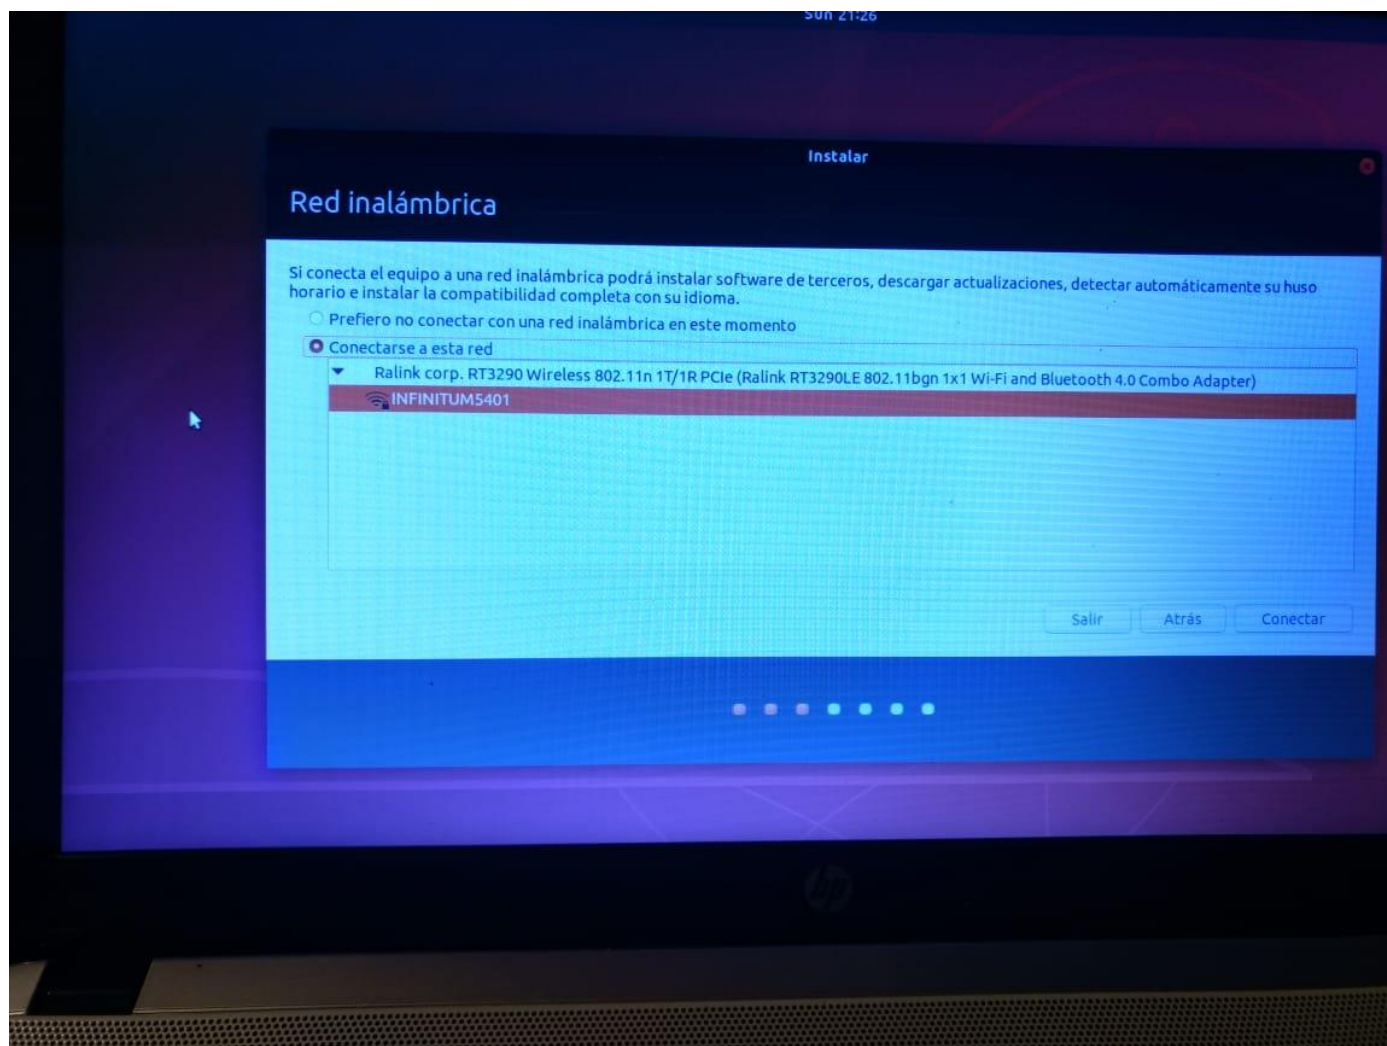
Sun 21:26

Instalar

Red inalámbrica

Si conecta el equipo a una red inalámbrica podrá instalar software de terceros, descargar actualizaciones, detectar automáticamente su huso horario e instalar la compatibilidad completa con su idioma.

Prefiero no conectar con una red inalámbrica en este momento

Conectarse a esta red

Ralink corp. RT3290 Wireless 802.11n 1T/1R PCIe (Ralink RT3290LE 802.11bgn 1x1 Wi-Fi and Bluetooth 4.0 Combo Adapter)

INFINITUM5401

Salir Atrás Conectar

hp